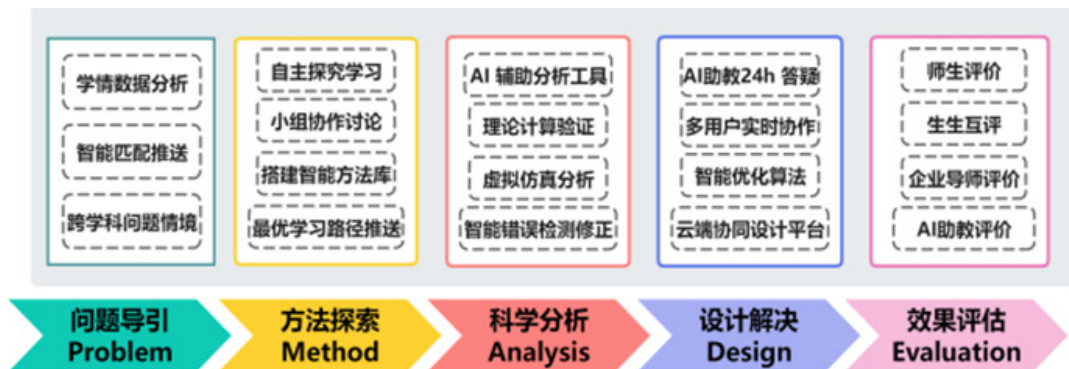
学情数据分析

智能匹配推送

跨学科问题情境

自主探究学习

小组协作讨论

搭建智能方法库

最优学习路径推送

AI 辅助分析工具

理论计算验证

虚拟仿真分析

智能错误检测修正

AI助教24h 答疑

多用户实时协作

智能优化算法

云端协同设计平台

师生评价

生生互评

企业导师评价

AI助教评价

问题导引
Problem

方法探索
Method

科学分析
Analysis

设计解决
Design

效果评估
Evaluation